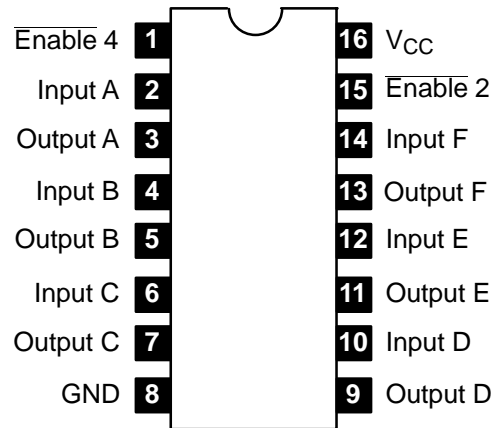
$\overline{\text{Enable}}$ 4 1
Input A 2
Output A 3
Input B 4
Output B 5
Input C 6
Output C 7
GND 8

16 $V_{CC}$
15 $\overline{\text{Enable}}$ 2
14 Input F
13 Output F
12 Input E
11 Output E
10 Input D
9 Output D